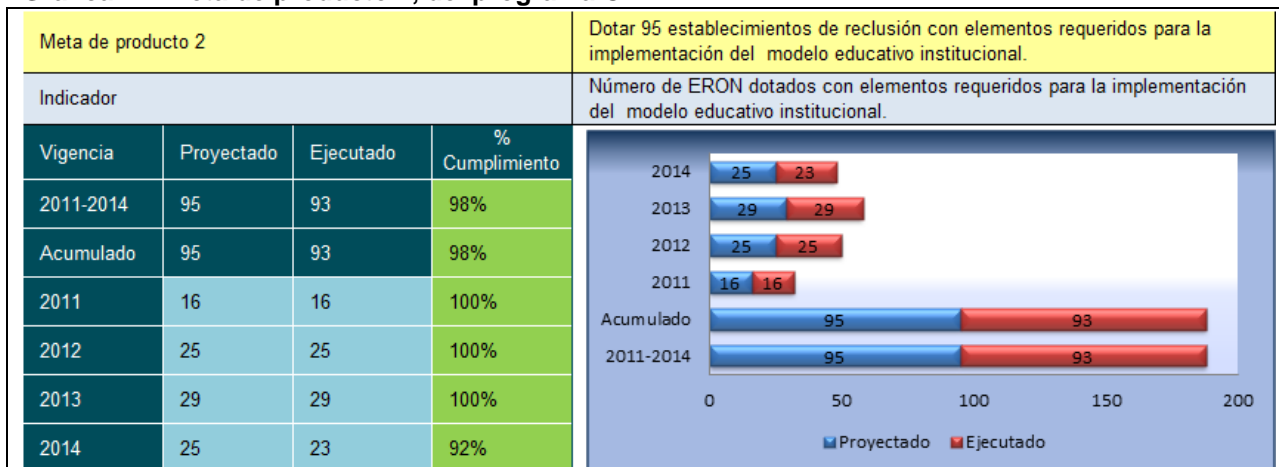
| Meta de producto 2 | Dotar 95 establecimientos de reclusión con elementos requeridos para la implementación del modelo educativo institucional. |
|---|---|
| Indicador | Número de ERON dotados con elementos requeridos para la implementación del modelo educativo institucional. |

| Vigencia | Proyectado | Ejecutado | % Cumplimiento |
|---|---|---|---|
| 2011-2014 | 95 | 93 | 98% |
| Acumulado | 95 | 93 | 98% |
| 2011 | 16 | 16 | 100% |
| 2012 | 25 | 25 | 100% |
| 2013 | 29 | 29 | 100% |
| 2014 | 25 | 23 | 92% |

2014 25 23
2013 29 29
2012 25 25
2011 16 16
Acumulado 95 93
2011-2014 95 93
0 50 100 150 200
Proyectado Ejecutado